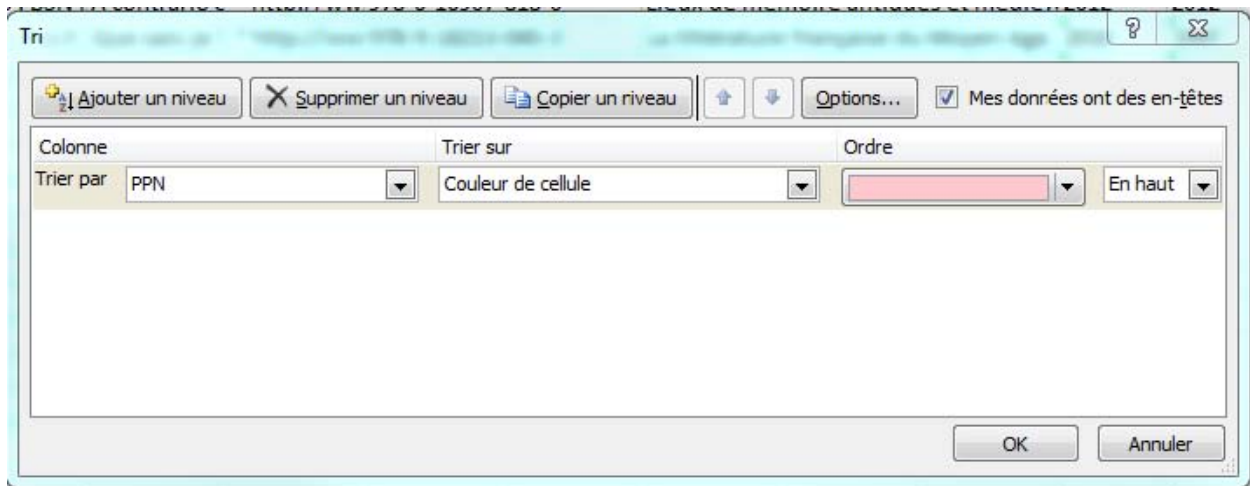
Tri

Ajouter un niveau | Supprimer un niveau | Copier un niveau | Options... | Mes données ont des en-têtes

| Colonne | | Trier sur | Ordre | |
|---|---|---|---|---|
| Trier par | PPN | Couleur de cellule | | En haut |

OK | Annuler